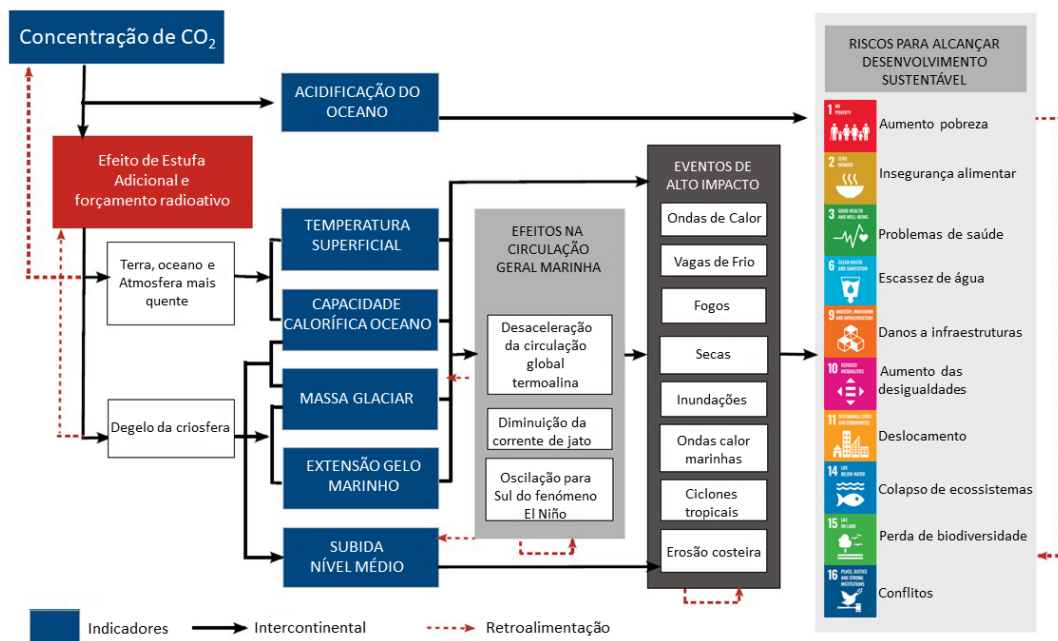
Concentração de $CO_2$

ACIDIFICAÇÃO DO OCEANO

Efeito de Estufa Adicional e forçamento radiativo

Terra, oceano e Atmosfera mais quente

Degelo da criosfera

TEMPERATURA SUPERFICIAL

CAPACIDADE CALORÍFICA OCEANO

MASSA GLACIAR

EXTENSÃO GELO MARINHO

SUBIDA NÍVEL MÉDIO

EFEITOS NA CIRCULAÇÃO GERAL MARINHA

Desaceleração da circulação global termoalina

Diminuição da corrente de jato

Oscilação para Sul do fenómeno El Niño

EVENTOS DE ALTO IMPACTO

Ondas de Calor

Vagas de Frio

Fogos

Secas

Inundações

Ondas calor marinhas

Ciclones tropicais

Erosão costeira

RISCOS PARA ALCANÇAR DESENVOLVIMENTO SUSTENTÁVEL

1 NO POVERTY
Aumento pobreza

2 ZERO HUNGER
Insegurança alimentar

3 GOOD HEALTH AND WELL-BEING
Problemas de saúde

6 CLEAN WATER AND SANITATION
Escassez de água

9 INDUSTRY, INNOVATION AND INFRASTRUCTURE
Danos a infraestruturas

10 REDUCED INEQUALITIES
Aumento das desigualdades

11 SUSTAINABLE CITIES AND COMMUNITIES
Deslocamento

14 LIFE BELOW WATER
Colapso de ecossistemas

15 LIFE ON LAND
Perda de biodiversidade

16 PEACE, JUSTICE AND STRONG INSTITUTIONS
Conflitos

Indicadores
Intercontinental
Retroalimentação